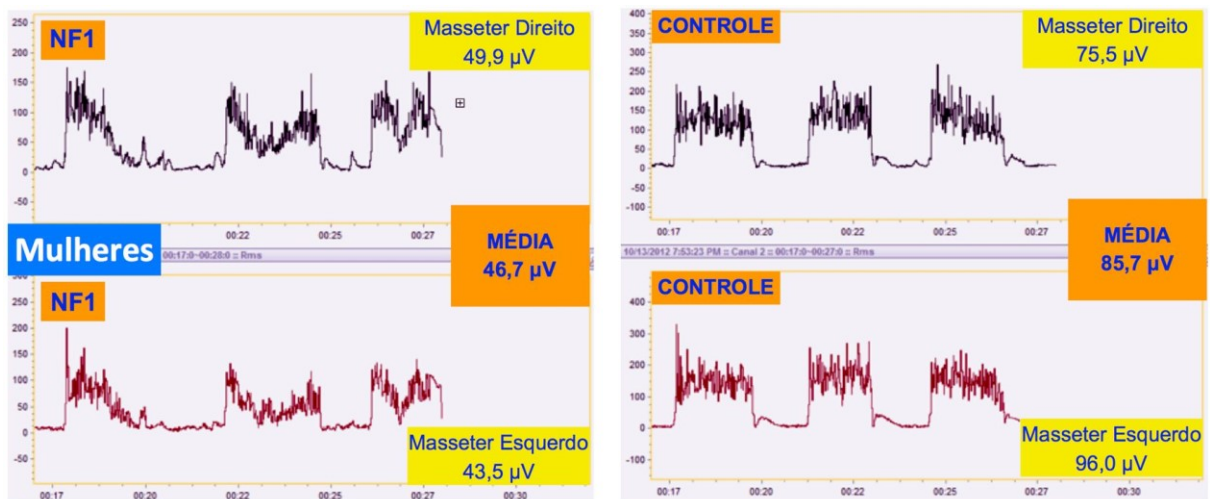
NF1

Masseter Direito
49,9 μV

250
200
150
100
50
0
-50

00:22
00:25
00:27

Mulheres

00:17:0~00:28:0 :: Rms

MÉDIA
46,7 μV

NF1

200
150
100
50
0
-50

Masseter Esquerdo
43,5 μV

00:17
00:20
00:22
00:25
00:27
00:30

CONTROLE

Masseter Direito
75,5 μV

400
350
300
250
200
150
100
50
0
-50
-100

00:17
00:20
00:22
00:25
00:27

10/13/2012 7:53:23 PM :: Canal 2 :: 00:17:0~00:27:0 :: Rms

MÉDIA
85,7 μV

CONTROLE

400
300
200
100
0
-100

Masseter Esquerdo
96,0 μV

00:17
00:20
00:22
00:25
00:27
00:30